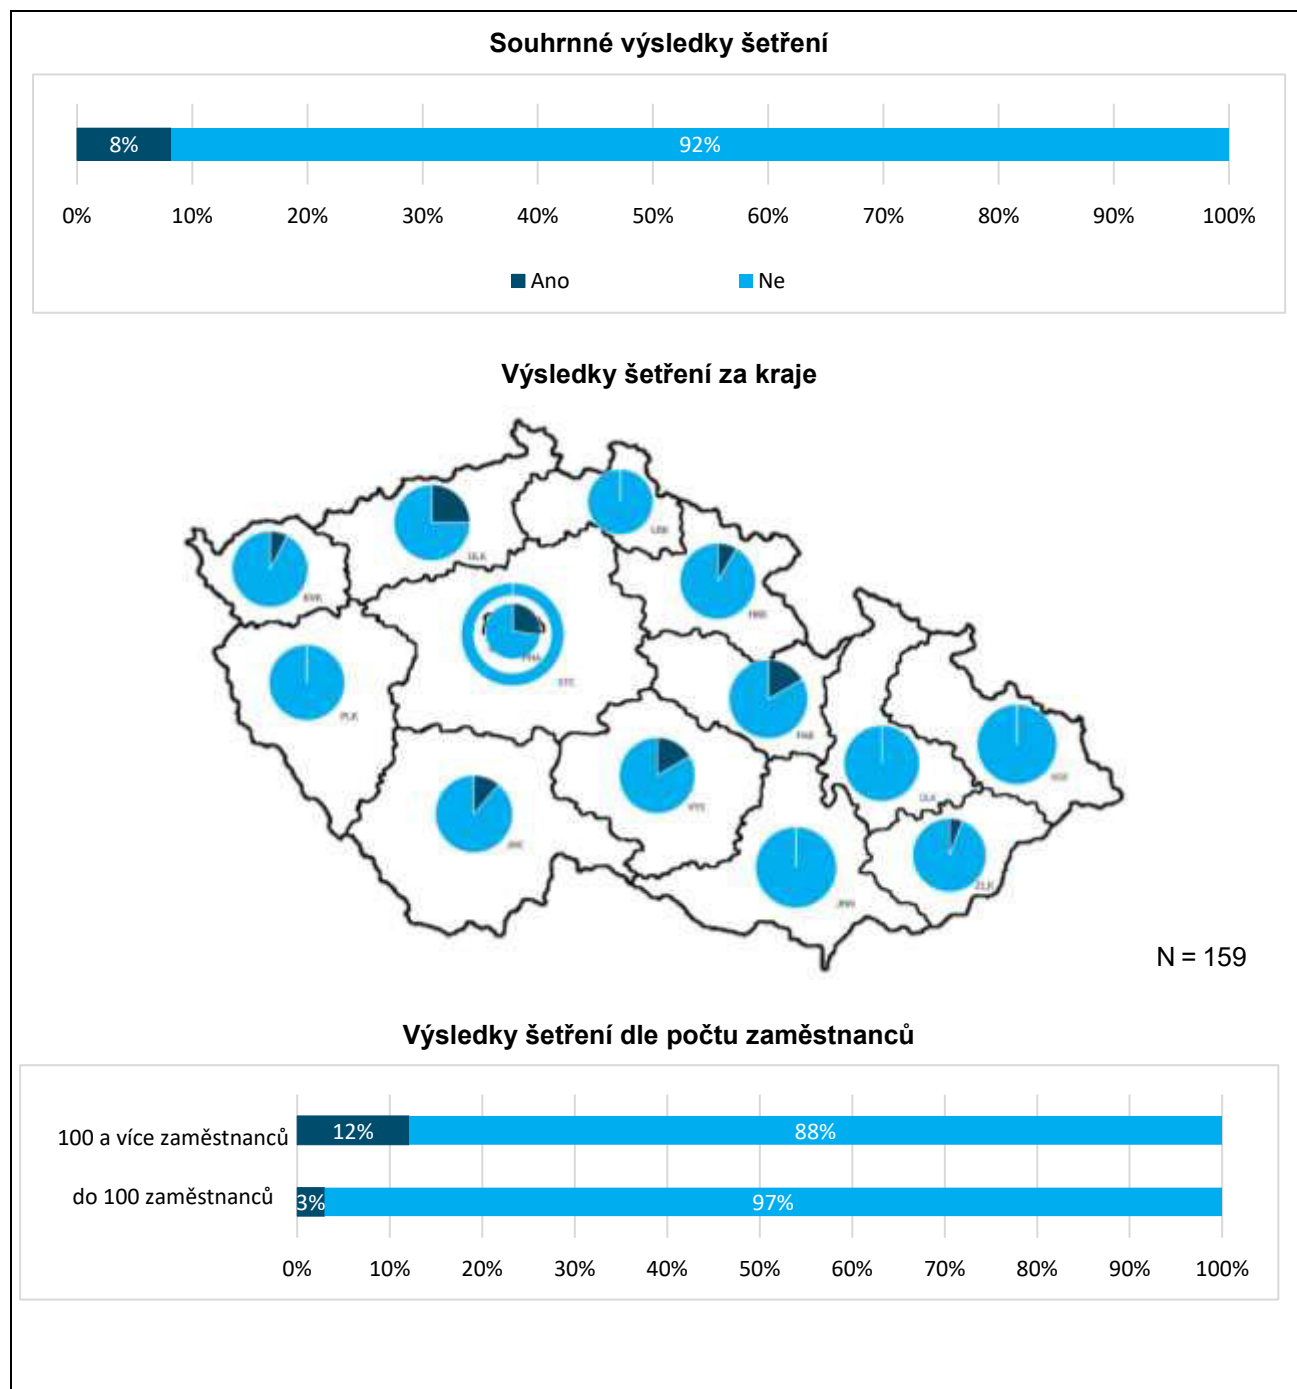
Souhrnné výsledky šetření

| 8% | 92% |

0% 10% 20% 30% 40% 50% 60% 70% 80% 90% 100%

Ano Ne

Výsledky šetření za kraje

KVK ULK LBK HKK PLK PHA STC PAK VYS JHC OLK MSK JHM ZLK

N = 159

Výsledky šetření dle počtu zaměstnanců

100 a více zaměstnanců 12% 88%

do 100 zaměstnanců 3% 97%

0% 10% 20% 30% 40% 50% 60% 70% 80% 90% 100%